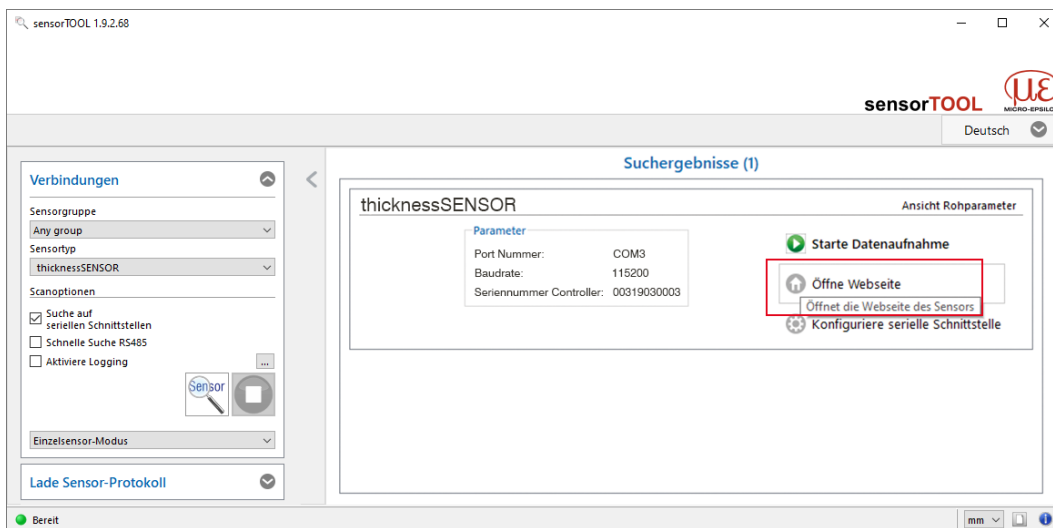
sensorTOOL 1.9.2.68

sensorTOOL

MICRO-EPSILON

Deutsch

Verbindungen

Sensorgruppe

Any group

Sensortyp

thicknessSENSOR

Scanoptionen

Suche auf seriellen Schnittstellen

Schnelle Suche RS485

Aktiviere Logging

...

Sensor

Einzelsensor-Modus

Lade Sensor-Protokoll

Suchergebnisse (1)

thicknessSENSOR

Ansicht Rohparameter

Parameter

| | |
|---|---|
| Port Nummer: | COM3 |
| Baudrate: | 115200 |
| Seriennummer Controller: | 00319030003 |

Starte Datenaufnahme

Öffne Webseite

Öffnet die Webseite des Sensors

Konfiguriere serielle Schnittstelle

Bereit

mm